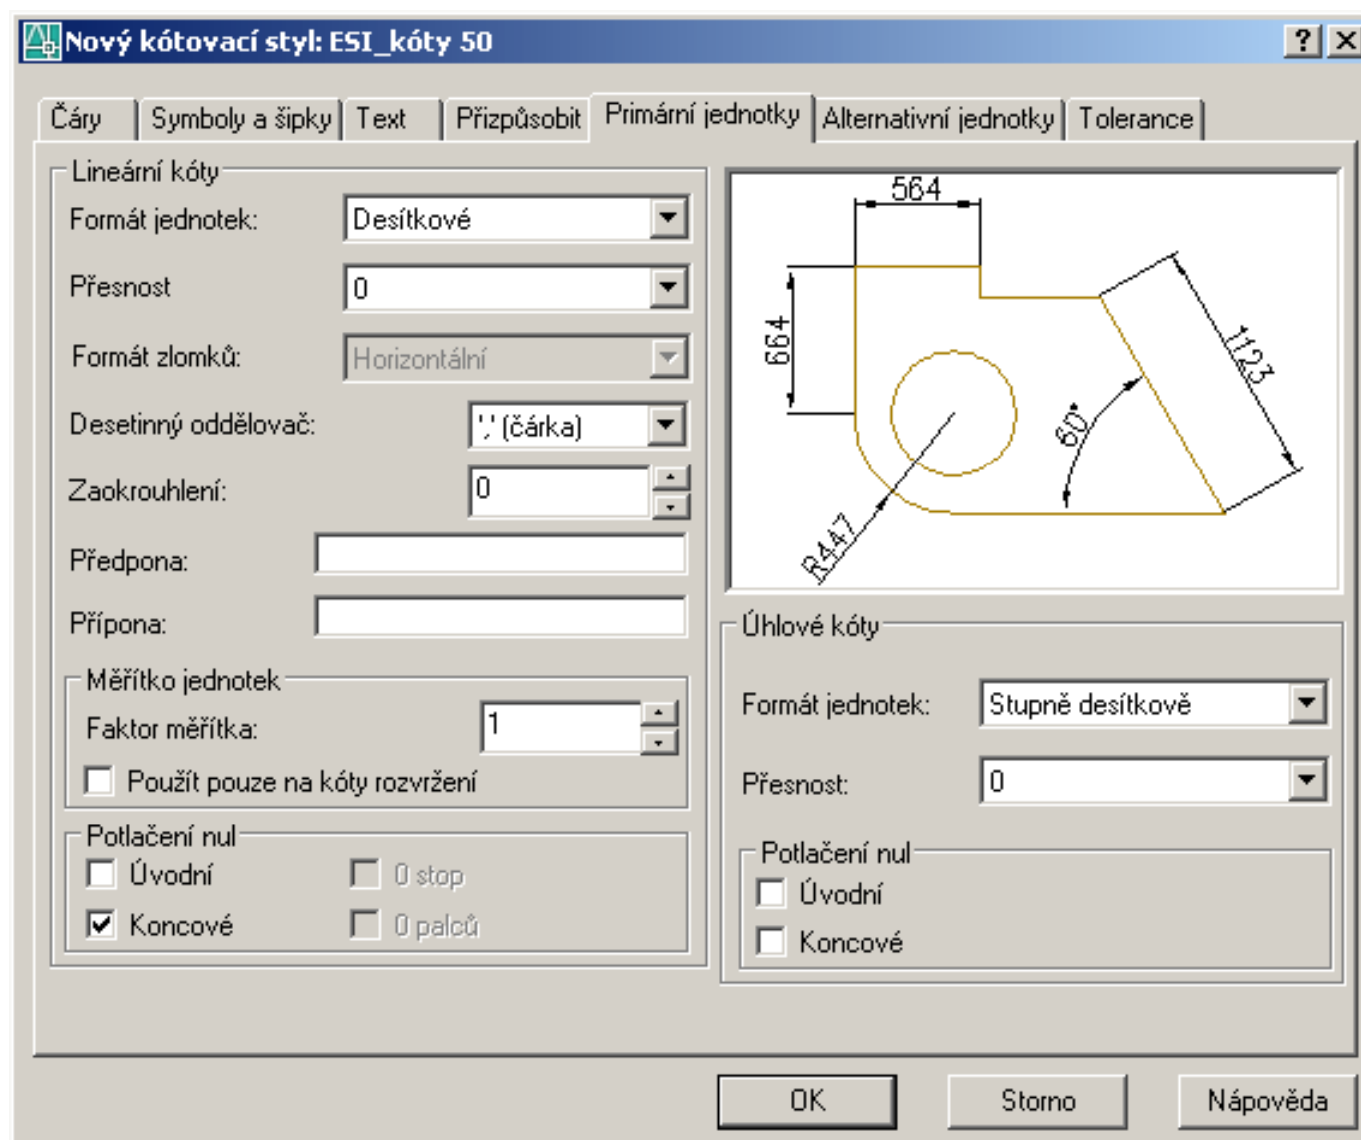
Nový kótovací styl: ESI_kóty 50

? X

Čáry | Symboly a šipky | Text | Přizpůsobit | Primární jednotky | Alternativní jednotky | Tolerance

Lineární kóty

Formát jednotek: Desítkové

Přesnost 0

Formát zlomků: Horizontální

Desetinný oddělovač: ',' (čárka)

Zaokrouhlení: 0

Předpona:

Přípona:

Měřítko jednotek

Faktor měřítka: 1

Použít pouze na kóty rozvržení

Potlačení nul

Úvodní

0 stop

Koncové

0 palců

564

664

1123

60°

R447

Úhlové kóty

Formát jednotek: Stupně desítkově

Přesnost: 0

Potlačení nul

Úvodní

Koncové

OK

Storno

Nápověda